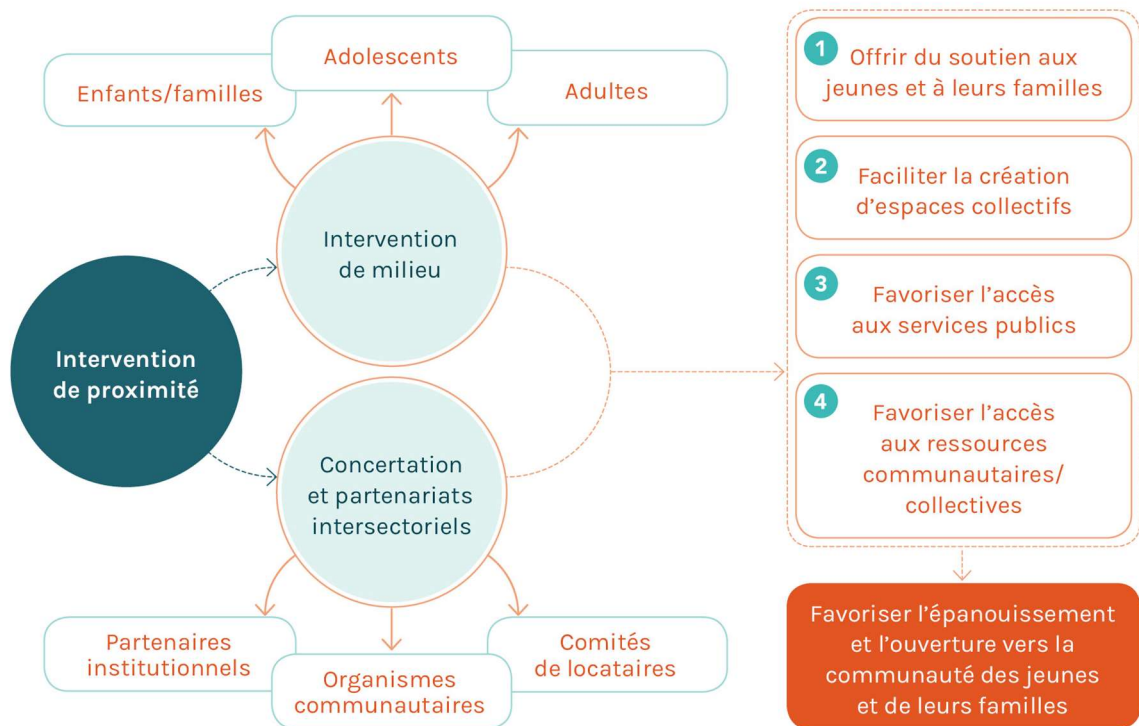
Enfants/familles

Adolescents

Adultes

Intervention de milieu

Intervention de proximité

Concertation et partenariats intersectoriels

Partenaires institutionnels

Organismes communautaires

Comités de locataires

1 Offrir du soutien aux jeunes et à leurs familles

2 Faciliter la création d'espaces collectifs

3 Favoriser l'accès aux services publics

4 Favoriser l'accès aux ressources communautaires/ collectives

Favoriser l'épanouissement et l'ouverture vers la communauté des jeunes et de leurs familles